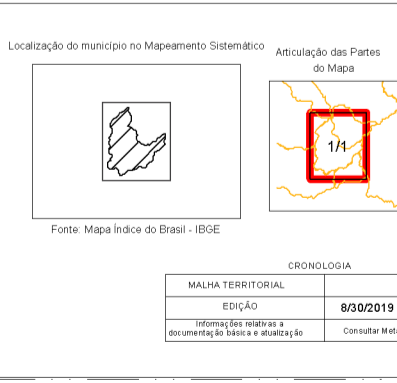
Localização do município no Mapeamento Sistemático

Articulação das Partes do Mapa

1/1

Fonte: Mapa Índice do Brasil - IBGE

CRONOLOGIA

| MALHA TERRITORIAL | |
|---|---|
| EDIÇÃO | 8/30/2019 |
| Informações relativas a documentação básica e atualização | Consultar Meta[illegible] |